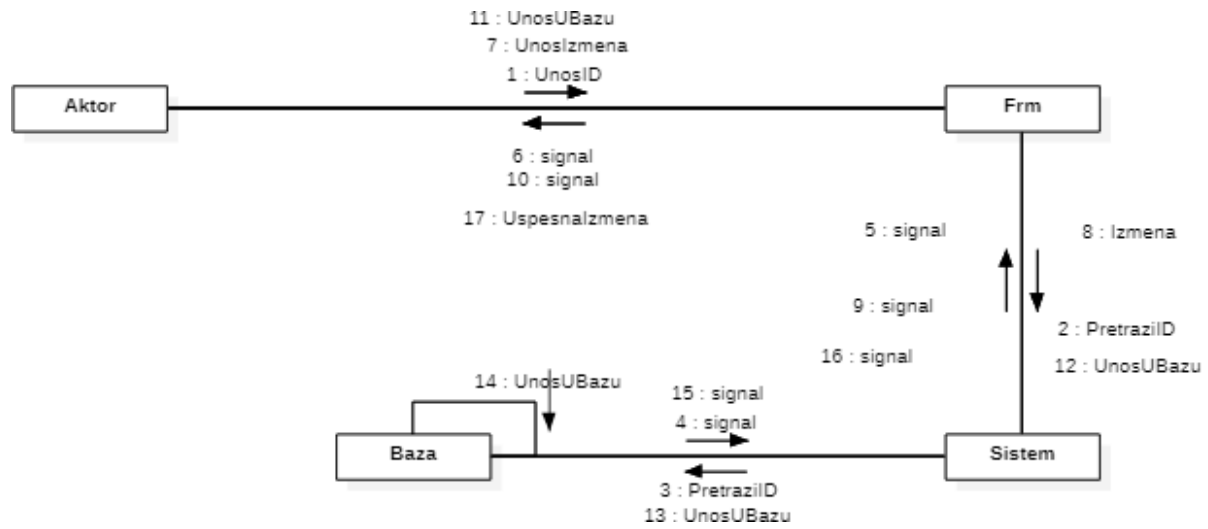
11 : UnosUBazu
7 : UnosIzmena
1 : UnosID

Aktor

Frm

6 : signal
10 : signal

17 : UspesnaIzmena

5 : signal

8 : Izmena

9 : signal

2 : PretraziID

16 : signal

12 : UnosUBazu

14 : UnosUBazu

15 : signal
4 : signal

Baza

Sistem

3 : PretraziID
13 : UnosUBazu